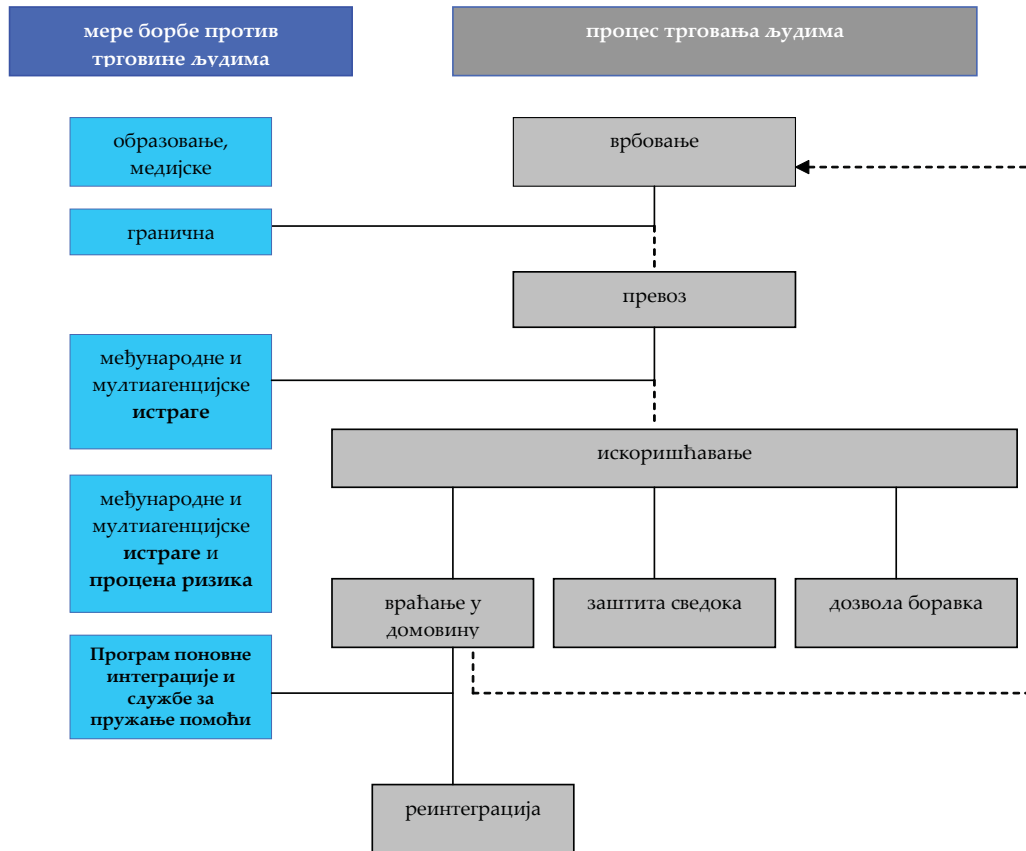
мере борбе против трговине људима

процес трговања људима

образовање, медијске

врбовање

гранична

превоз

међународне и мултиагенцијске **истраге**

искоришћавање

међународне и мултиагенцијске **истраге** и **процена ризика**

враћање у домовину

заштита сведока

дозвола боравка

**Програм поновне интеграције и службе за пружање помоћи**

реинтеграција